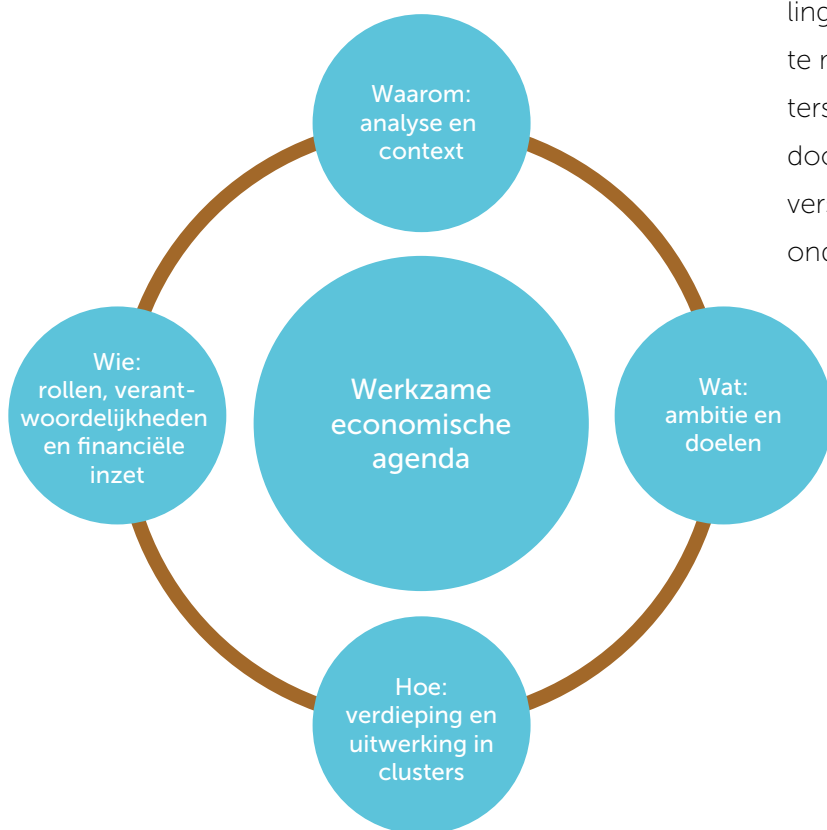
ling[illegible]
te r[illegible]
ters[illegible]
doo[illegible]
ver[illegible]
ond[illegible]

Waarom: analyse en context

Wie: rollen, verantwoordelijkheden en financiële inzet

Werkzame economische agenda

Wat: ambitie en doelen

Hoe: verdieping en uitwerking in clusters